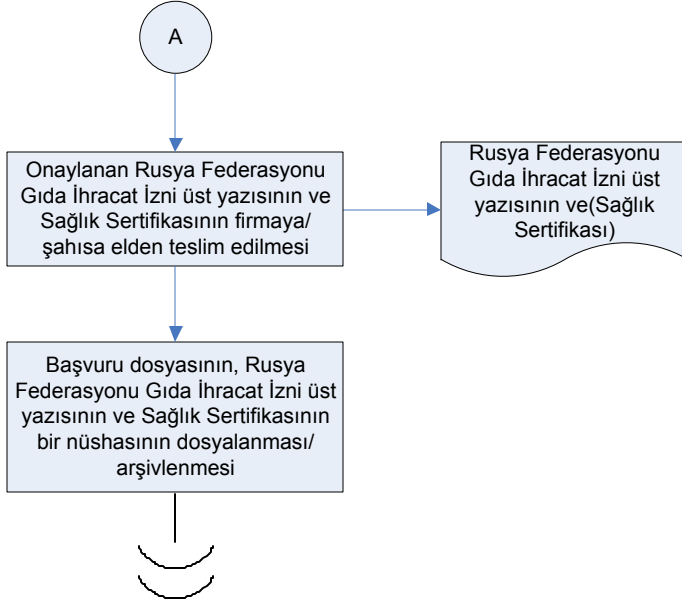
A

Onaylanan Rusya Federasyonu Gıda İhracat İzni üst yazısının ve Sağlık Sertifikasının firmaya/ şahısa elden teslim edilmesi

Rusya Federasyonu Gıda İhracat İzni üst yazısının ve(Sağlık Sertifikası)

Başvuru dosyasının, Rusya Federasyonu Gıda İhracat İzni üst yazısının ve Sağlık Sertifikasının bir nüshasının dosyalanması/ arşivlenmesi